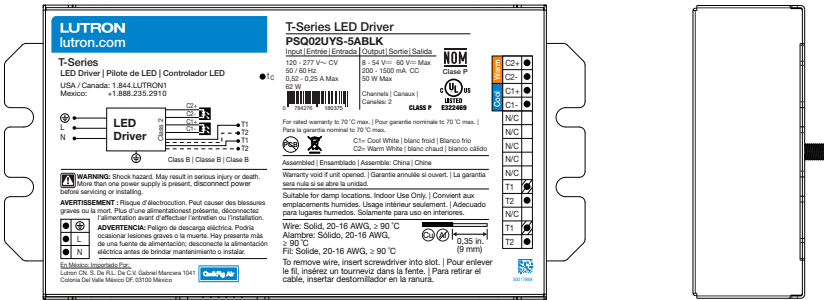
LUTRON
lutron.com

T-Series
LED Driver | Pilote de LED | Controlador LED
USA / Canada: 1.844.LUTRON1
Mexico: +1.888.235.2910

$t_C$

L
N
LED Driver
Class 2
C2+
C2-
C1+
C1-
T1
T2
T1
T2
Class B | Classe B | Clase B

WARNING: Shock hazard. May result in serious injury or death. More than one power supply is present, disconnect power before servicing or installing.

AVERTISSEMENT : Risque d'électrocution. Peut causer des blessures graves ou la mort. Plus d'une alimentationest présente, déconnectez l'alimentation avant d'effectuer l'entretien ou l'installation.

ADVERTENCIA: Peligro de descarga eléctrica. Podría ocasionar lesiones graves o la muerte. Hay presente más de una fuente de alimentación; desconecte la alimentación eléctrica antes de brindar mantenimiento o instalar.

L
N

En México: Importado Por:
Lutron CN. S. De R.L. De C.V. Gabriel Mancera 1041
Colonia Del Valle Mexico DF. 03100 México
Certify Air

T-Series LED Driver
PSQ02UYS-5ABLK

| Input \| Entrée \| Entrada | Output \| Sortie \| Salida |
|---|---|
| 120 - 277 V~ CV 50 / 60 Hz 0,52 - 0,25 A Max 62 W | 8 - 54 V⎓ 60 V⎓ Max 200 - 1500 mA CC 50 W Max |
| | Channels \| Canaux \| Canales: 2 CLASS P |

NOM
Clase P
c UL us LISTED E322469

For rated warranty tc 70 °C max. | Pour garantie nominale tc 70 °C max. | Para la garantia nominal tc 70 °C max.

C1= Cool White | blanc froid | Blanco frio
C2= Warm White | blanc chaud | blanco cálido

Assembled | Ensamblado | Assemble: China | Chine

Warranty void if unit opened. | Garantie annulée si ouvert. | La garantia sera nula si se abre la unidad.

Suitable for damp locations. Indoor Use Only. | Convient aux emplacements humides. Usage intérieur seulement. | Adecuado para lugares humedos. Solamente para uso en interiores.

Wire: Solid, 20-16 AWG, ≥ 90 °C
Alambre: Sólido, 20-16 AWG, ≥ 90 °C
Fil: Solide, 20-16 AWG, ≥ 90 °C

0,35 in. (9 mm)

To remove wire, insert screwdriver into slot. | Pour enlever le fil, insérez un tourneviz dans la fente. | Para retirar el cable, insertar destornillador en la ranura.

Warm
Cool
C2+
C2-
C1+
C1-
N/C
N/C
N/C
N/C
T1
T2
N/C
N/C
T1
T2